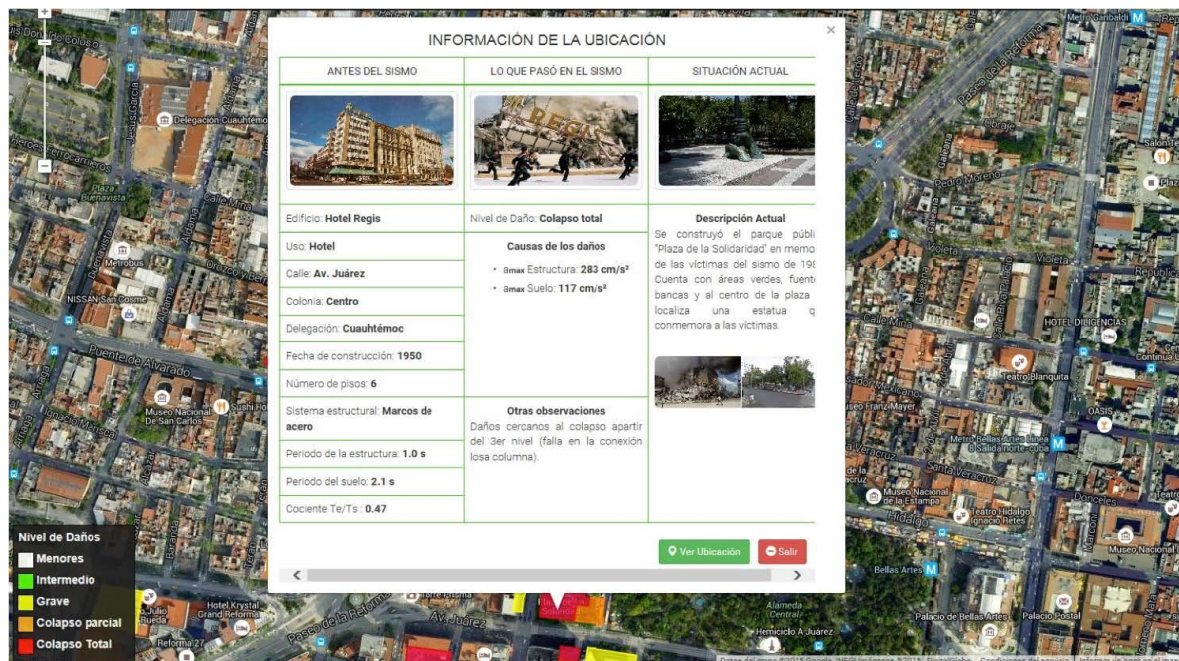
INFORMACIÓN DE LA UBICACIÓN

| ANTES DEL SISMO | LO QUE PASÓ EN EL SISMO | SITUACIÓN ACTUAL |
|---|---|---|
| Edificio: Hotel Regis | Nivel de Daño: Colapso total | Descripción Actual Se construyó el parque públi "Plaza de la Solidaridad" en memo de las víctimas del sismo de 198 Cuenta con áreas verdes, fuent bancas y al centro de la plaza localiza una estatua q conmemora a las víctimas. |
| Uso: Hotel | Causas de los daños • $a_{max}$ Estructura: 283 cm/s² • $a_{max}$ Suelo: 117 cm/s² | |
| Calle: Av. Juárez | | |
| Colonia: Centro | | |
| Delegación: Cuauhtémoc | | |
| Fecha de construcción: 1950 | | |
| Número de pisos: 6 | | |
| Sistema estructural: Marcos de acero | Otras observaciones Daños cercanos al colapso apartir del 3er nivel (falla en la conexión losa columna). | |
| Periodo de la estructura: 1.0 s | | |
| Periodo del suelo: 2.1 s | | |
| Cociente Te/Ts : 0.47 | | |

Ver Ubicación
Salir

Nivel de Daños
Menores
Intermedio
Grave
Colapso parcial
Colapso Total

Delegación Cuauhtémoc
Plaza Buenavista
Metrobús
NISSAN San Cosme
Puente de Alvarado
Museo Nacional De San Carlos
Hotel Krystal Grand Reforma
Reforma 27
Paseo de la Reforma
Av. Juárez
Alameda Central
Hemiciclo A Juárez
Bellas Artes
Palacio de Bellas Artes
Palacio Postal
Museo Nacional de la Estampa
Teatro Hidalgo Ignacio Retes
Hidalgo
Santa Veracruz
Metro Bellas Artes
Museo Franz Mayer
OASIS
Teatro Blanquita
HOTEL DILIGENCIAS
Calle Mina
Violeta
República
Pedro Moreno
Donceles
Museo Nacional
Metro Garibaldi
Paseo de la Reforma
Calle Mina
Orozco y Berra